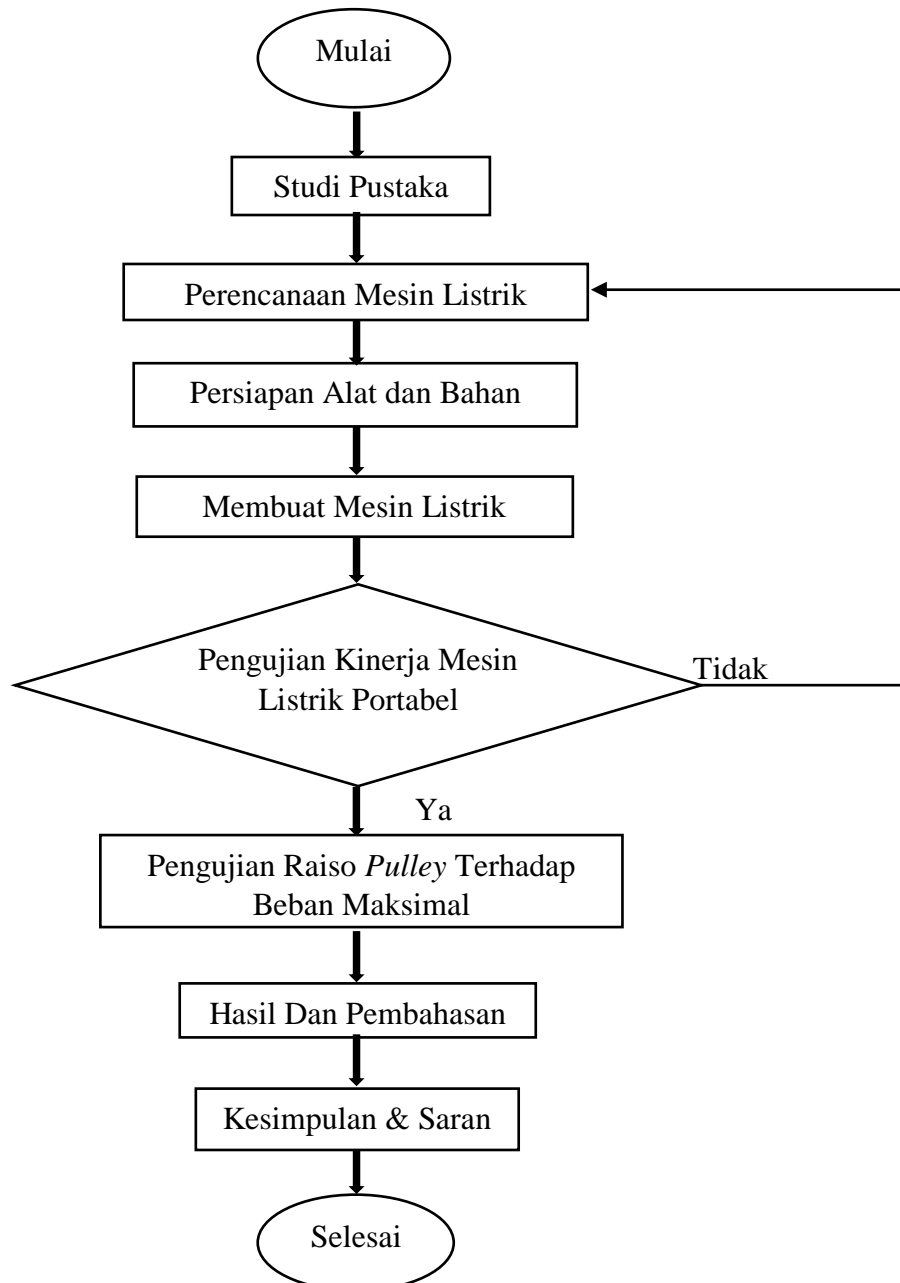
Mulai

Studi Pustaka

Perencanaan Mesin Listrik

Persiapan Alat dan Bahan

Membuat Mesin Listrik

Pengujian Kinerja Mesin Listrik Portabel

Tidak

Ya

Pengujian Raiso *Pulley* Terhadap Beban Maksimal

Hasil Dan Pembahasan

Kesimpulan & Saran

Selesai